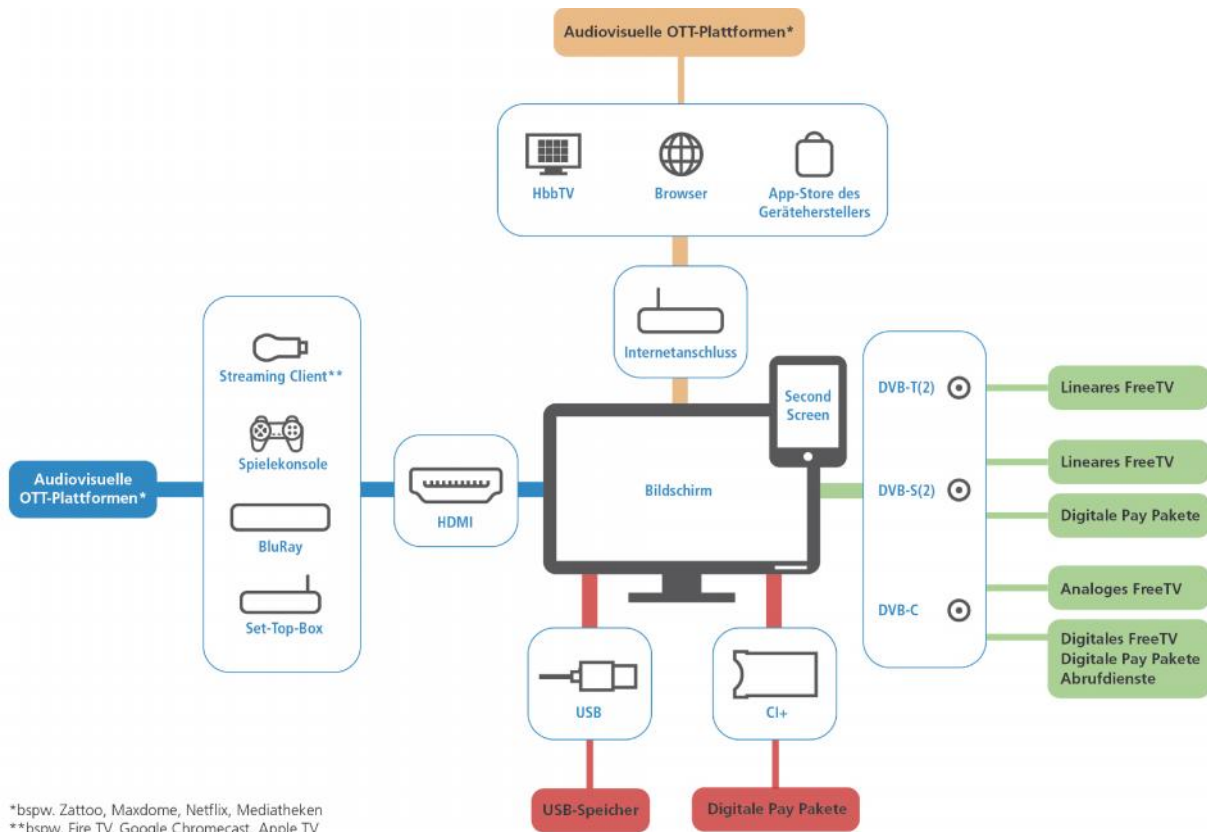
Audiovisuelle OTT-Plattformen*

HbbTV

Browser

App-Store des Geräteherstellers

Internetanschluss

Streaming Client**

Spielekonsole

BluRay

Set-Top-Box

Audiovisuelle OTT-Plattformen*

HDMI

Bildschirm

Second Screen

DVB-T(2)

DVB-S(2)

DVB-C

Lineares FreeTV

Lineares FreeTV

Digitale Pay Pakete

Analoges FreeTV

Digitales FreeTV
Digitale Pay Pakete
Abrufdienste

USB

CI+

USB-Speicher

Digitale Pay Pakete

*bspw. Zattoo, Maxdome, Netflix, Mediatheken
**bspw. Fire TV, Google Chromecast, Apple TV